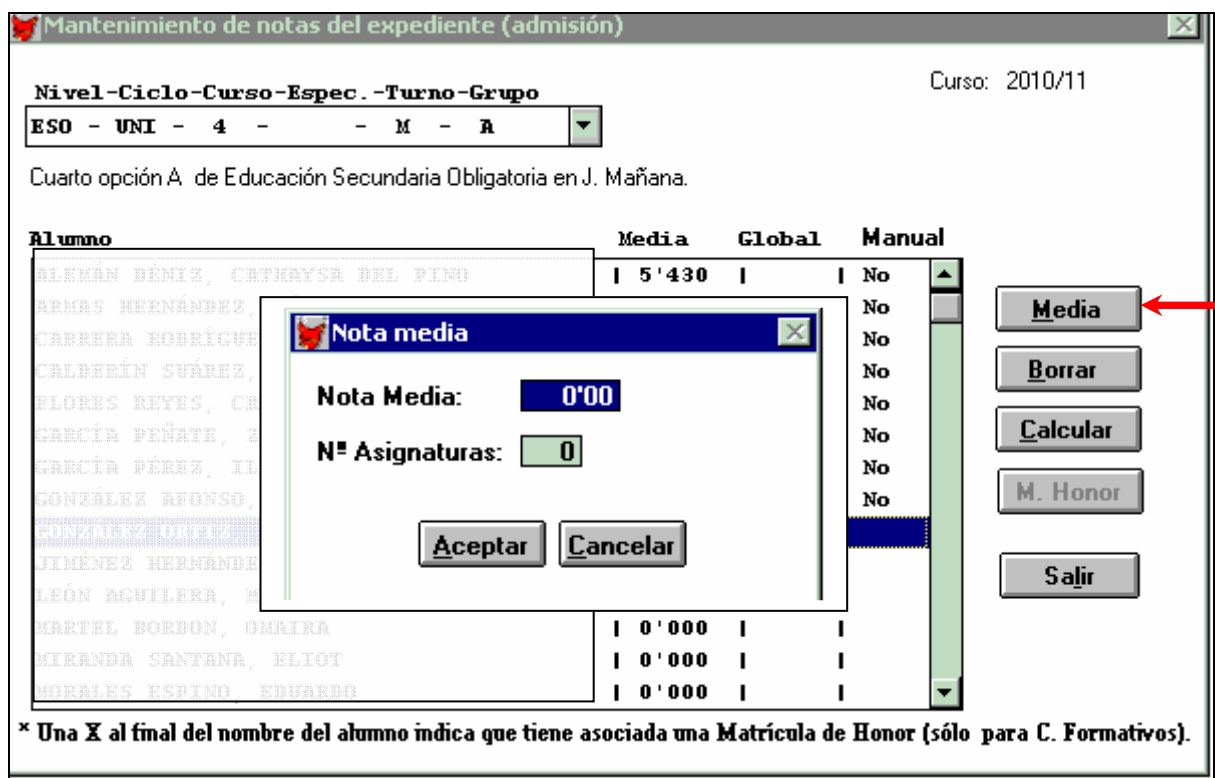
Mantenimiento de notas del expediente (admisión)

Curso: 2010/11

Nivel-Ciclo-Curso-Espec.-Turno-Grupo

ESO - UNI - 4 - - M - A

Cuarto opción A de Educación Secundaria Obligatoria en J. Mañana.

| Alumno | Media | Global | Manual |
|---|---|---|---|
| ALEMÁN DÉNIZ, CATHAYSA DEL PINO | 5'430 | | No |
| ARMAS HERNÁNDEZ, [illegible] | | | No |
| CABRERA RODRÍGUEZ, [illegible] | | | No |
| CALDERÍN SUÁREZ, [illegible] | | | No |
| FLORES REYES, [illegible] | | | No |
| GARCÍA PEÑATE, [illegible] | | | No |
| GARCÍA PÉREZ, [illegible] | | | No |
| GONZÁLEZ AFONSO, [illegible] | | | No |
| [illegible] | | | |
| JIMÉNEZ HERNÁNDEZ, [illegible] | | | |
| LEÓN AGUILERA, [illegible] | | | |
| MARTEL BORDON, OMAIRA | 0'000 | | |
| MIRANDA SANTANA, ELIOT | 0'000 | | |
| MORALES ESPINO, EDUARDO | 0'000 | | |

Nota media

Nota Media: 0'00

Nº Asignaturas: 0

Aceptar Cancelar

Media

Borrar

Calcular

M. Honor

Salir

* Una X al final del nombre del alumno indica que tiene asociada una Matrícula de Honor (sólo para C. Formativos).